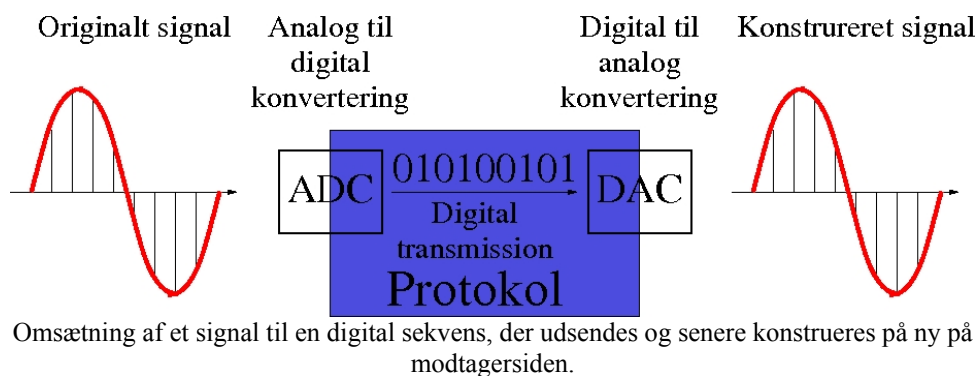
Originalt signal

Analog til digital konvertering

Digital til analog konvertering

Konstrureret signal

ADC

010100101

Digital transmission

DAC

Protokol

Omsætning af et signal til en digital sekvens, der udsendes og senere konstrueres på ny på modtagersiden.